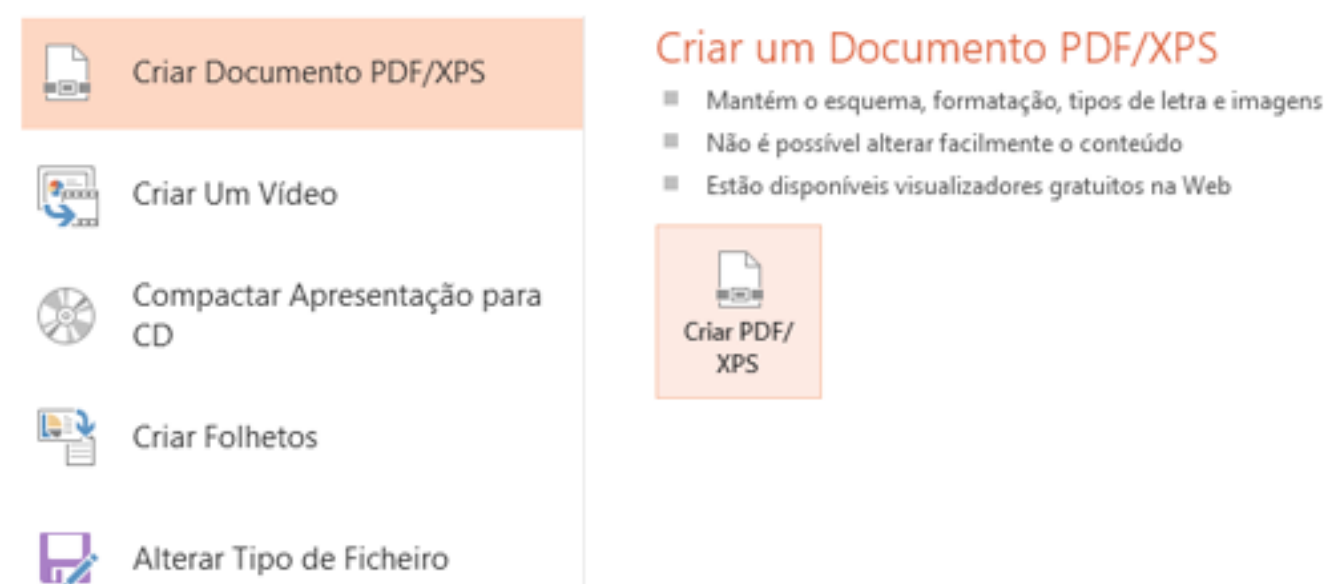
Criar Documento PDF/XPS

Criar Um Vídeo

Compactar Apresentação para CD

Criar Folhetos

Alterar Tipo de Ficheiro

Criar um Documento PDF/XPS

- Mantém o esquema, formatação, tipos de letra e imagens
- Não é possível alterar facilmente o conteúdo
- Estão disponíveis visualizadores gratuitos na Web

Criar PDF/ XPS